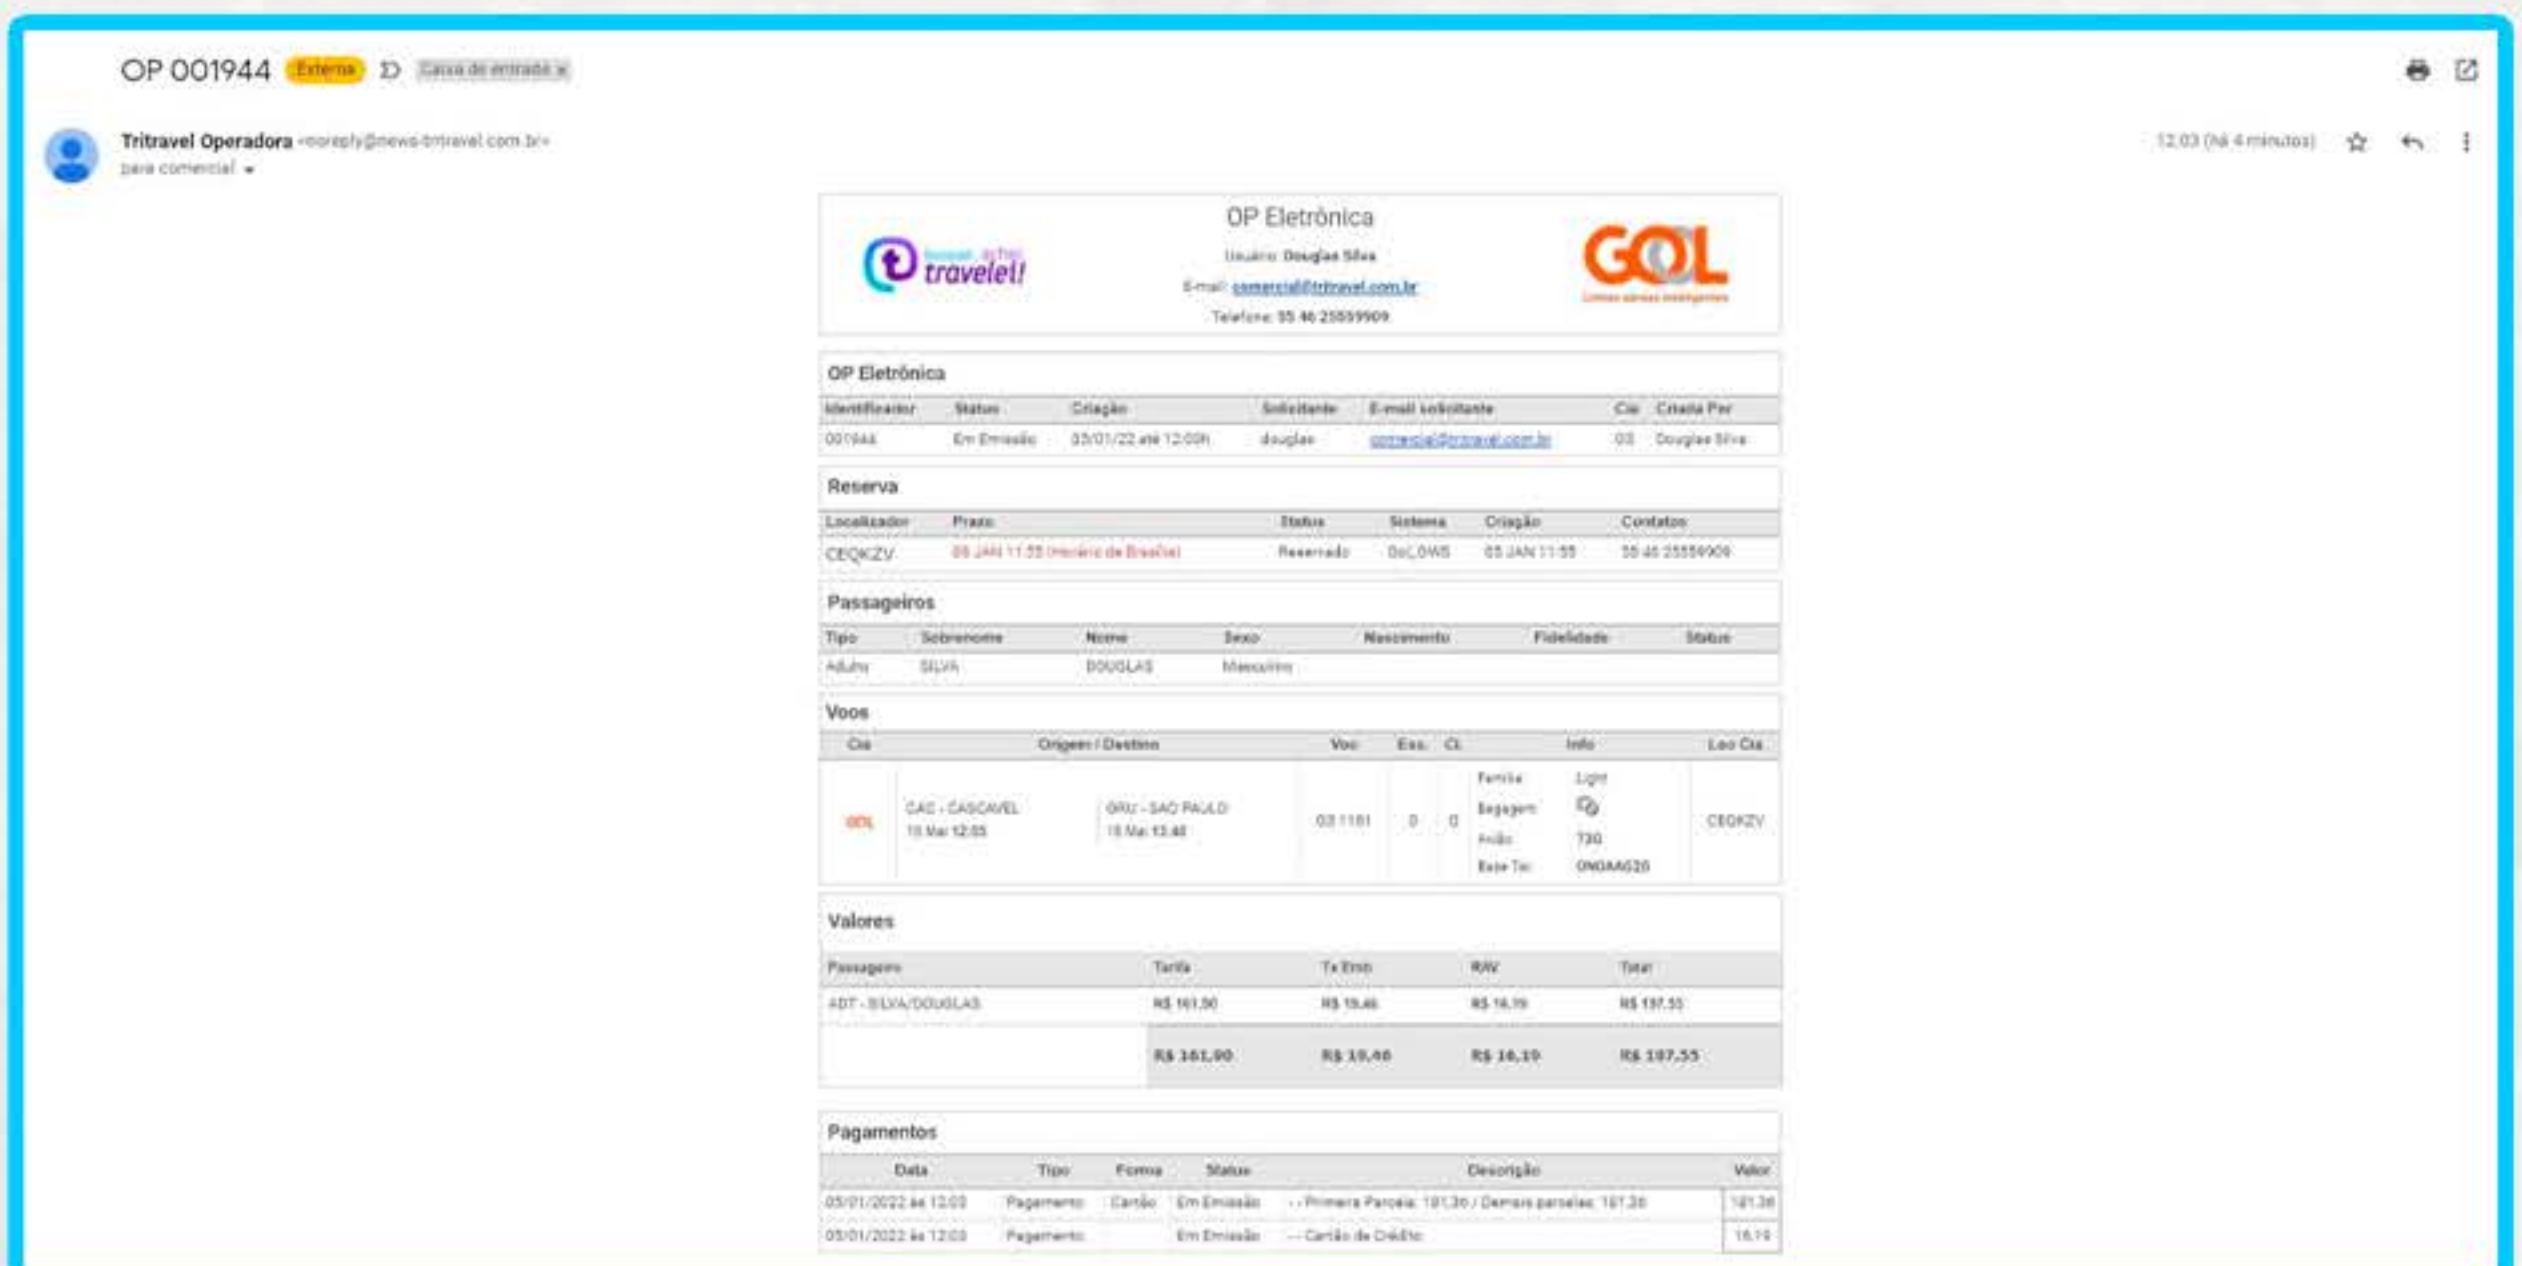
OP 001944 Externa Caixa de entrada x

Tritravel Operadora <noreply@news-tritravel.com.br>
para comercial

12:03 (há 4 minutos)

travelei!

OP Eletrônica
Usuário: Douglas Silva
E-mail: comercial@tritravel.com.br
Telefone: 55 46 25559909

GOL
Linhas aéreas inteligentes

OP Eletrônica

| Identificador | Status | Criação | Solicitante | E-mail solicitante | Cia | Criada Por |
|---|---|---|---|---|---|---|
| 001944 | Em Emissão | 03/01/22 até 12:00h | douglas | comercial@tritravel.com.br | G3 | Douglas Silva |

Reserva

| Localizador | Prazo | Status | Sistema | Criação | Contatos |
|---|---|---|---|---|---|
| CEQKZV | 05 JAN 11:55 (Horário de Brasília) | Reservado | GoLOWS | 05 JAN 11:55 | 55 46 25559909 |

Passageiros

| Tipo | Sobrenome | Nome | Sexo | Nascimento | Fidelidade | Status |
|---|---|---|---|---|---|---|
| Adulto | SILVA | DOUGLAS | Masculino | | | |

Voos

| Cia | Origem / Destino | | Voo | Esc. | Cl. | Info | | Loc Cia |
|---|---|---|---|---|---|---|---|---|
| GOL | CAC - CASCAVEL 15 Mar 12:05 | GRU - SAO PAULO 15 Mar 13:40 | G3 1161 | 0 | G | Família Bagagem Avião Base Tar. | Light 730 GNGAAG20 | CEQKZV |

Valores

| Passageiro | Tarifa | Tx Emb | RAV | Total |
|---|---|---|---|---|
| ADT - SILVA/DOUGLAS | R$ 161,90 | R$ 19,46 | R$ 16,19 | R$ 197,55 |
| | R$ 161,90 | R$ 19,46 | R$ 16,19 | R$ 197,55 |

Pagamentos

| Data | Tipo | Forma | Status | Descrição | Valor |
|---|---|---|---|---|---|
| 05/01/2022 às 12:03 | Pagamento | Cartão | Em Emissão | - - Primeira Parcela: 181,36 / Demais parcelas: 181,36 | 181,36 |
| 05/01/2022 às 12:03 | Pagamento | | Em Emissão | - - Cartão de Crédito | 16,19 |